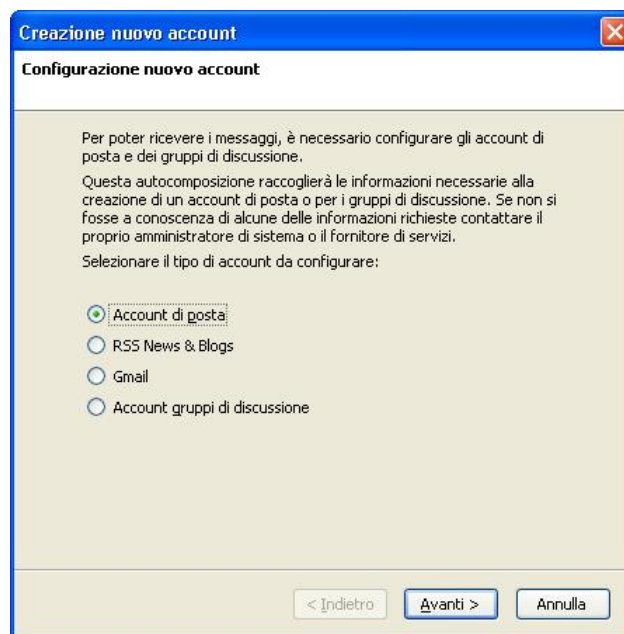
Creazione nuovo account

Configurazione nuovo account

Per poter ricevere i messaggi, è necessario configurare gli account di posta e dei gruppi di discussione.

Questa autocomposizione raccoglierà le informazioni necessarie alla creazione di un account di posta o per i gruppi di discussione. Se non si fosse a conoscenza di alcune delle informazioni richieste contattare il proprio amministratore di sistema o il fornitore di servizi.

Selezionare il tipo di account da configurare:

Account di posta
RSS News & Blogs
Gmail
Account gruppi di discussione

< Indietro
Avanti >
Annulla